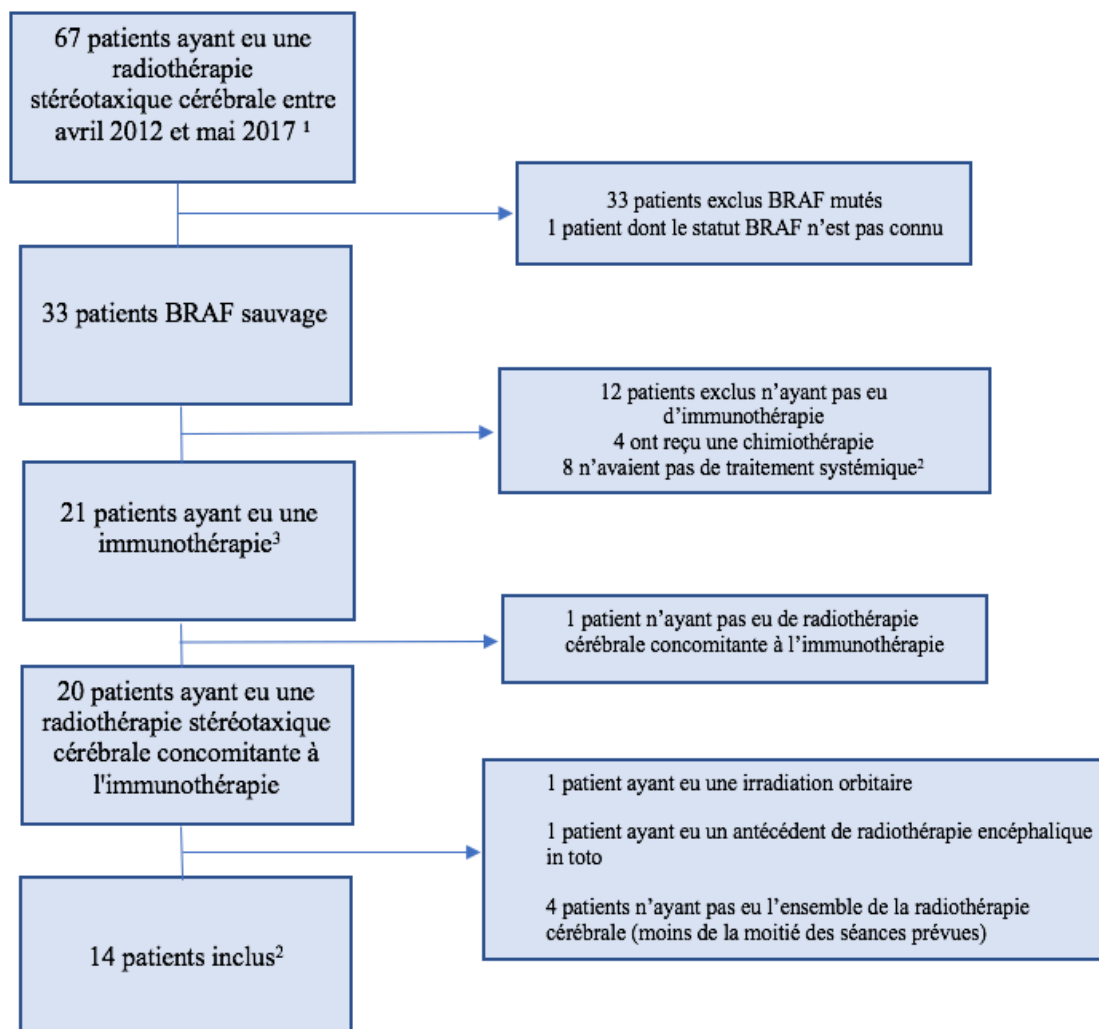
67 patients ayant eu une radiothérapie stéréotaxique cérébrale entre avril 2012 et mai 2017 $^1$

33 patients exclus BRAF mutés
1 patient dont le statut BRAF n'est pas connu

33 patients BRAF sauvage

12 patients exclus n'ayant pas eu d'immunothérapie
4 ont reçu une chimiothérapie
8 n'avaient pas de traitement systémique$^2$

21 patients ayant eu une immunothérapie$^3$

1 patient n'ayant pas eu de radiothérapie cérébrale concomitante à l'immunothérapie

20 patients ayant eu une radiothérapie stéréotaxique cérébrale concomitante à l'immunothérapie

1 patient ayant eu une irradiation orbitaire

1 patient ayant eu un antécédent de radiothérapie encéphalique in toto

4 patients n'ayant pas eu l'ensemble de la radiothérapie cérébrale (moins de la moitié des séances prévues)

14 patients inclus$^2$